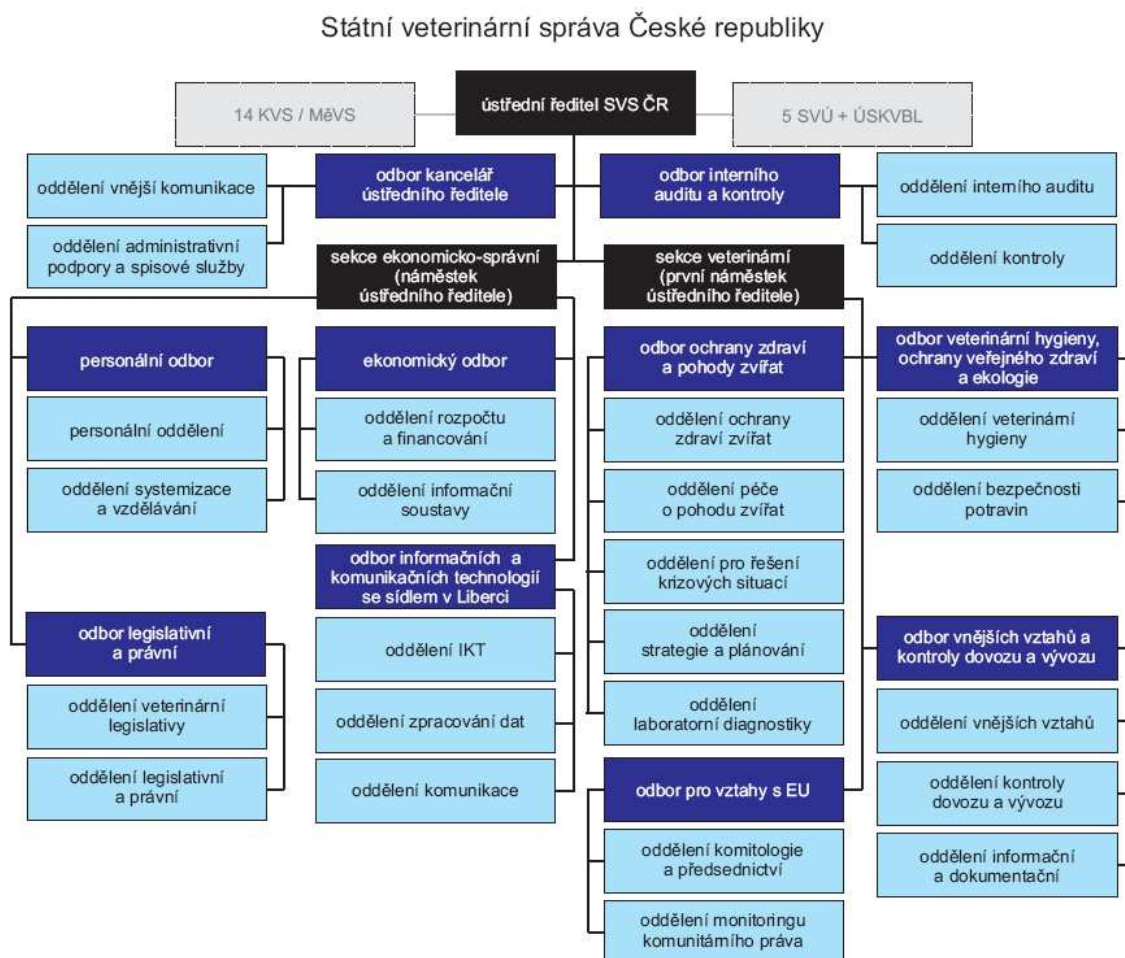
Státní veterinární správa České republiky

14 KVS / MěVS

ústřední ředitel SVS ČR

5 SVÚ + ÚSKVBL

oddělení vnější komunikace

odbor kancelář ústředního ředitele

odbor interního auditu a kontroly

oddělení interního auditu

oddělení administrativní podpory a spisové služby

sekce ekonomicko-správní (náměstek ústředního ředitele)

sekce veterinární (první náměstek ústředního ředitele)

oddělení kontroly

personální odbor

personální oddělení

oddělení systemizace a vzdělávání

ekonomický odbor

oddělení rozpočtu a financování

oddělení informační soustavy

odbor informačních a komunikačních technologií se sídlem v Liberci

oddělení IKT

oddělení zpracování dat

oddělení komunikace

odbor ochrany zdraví a pohody zvířat

oddělení ochrany zdraví zvířat

oddělení péče o pohodu zvířat

oddělení pro řešení krizových situací

oddělení strategie a plánování

oddělení laboratorní diagnostiky

odbor pro vztahy s EU

oddělení komitologie a předsednictví

oddělení monitoringu komunitárního práva

odbor veterinární hygieny, ochrany veřejného zdraví a ekologie

oddělení veterinární hygieny

oddělení bezpečnosti potravin

odbor vnějších vztahů a kontroly dovozu a vývozu

oddělení vnějších vztahů

oddělení kontroly dovozu a vývozu

oddělení informační a dokumentační

odbor legislativní a právní

oddělení veterinární legislativy

oddělení legislativní a právní